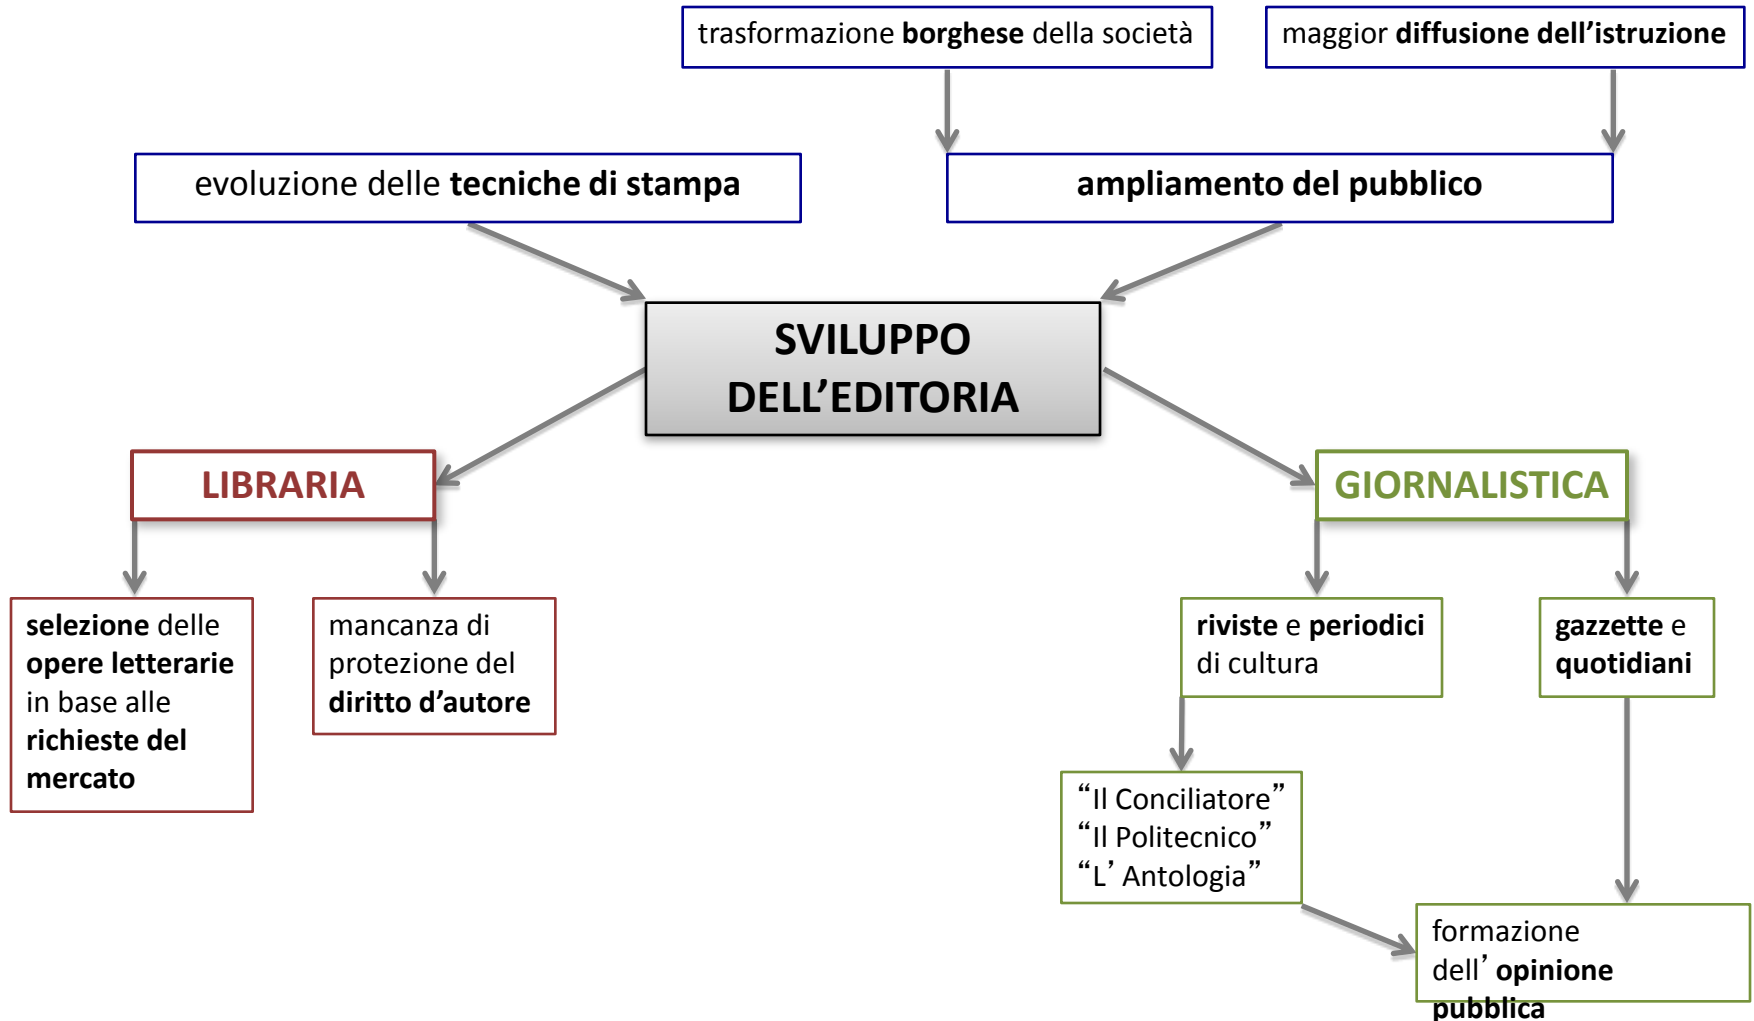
trasformazione **borghese** della società

maggior **diffusione dell'istruzione**

evoluzione delle **tecniche di stampa**

**ampliamento del pubblico**

**SVILUPPO DELL'EDITORIA**

**LIBRARIA**

**GIORNALISTICA**

**selezione** delle **opere letterarie** in base alle **richieste del mercato**

mancanza di protezione del **diritto d'autore**

**riviste** e **periodici** di cultura

**gazzette** e **quotidiani**

"Il Conciliatore"
"Il Politecnico"
"L' Antologia"

formazione dell' **opinione pubblica**